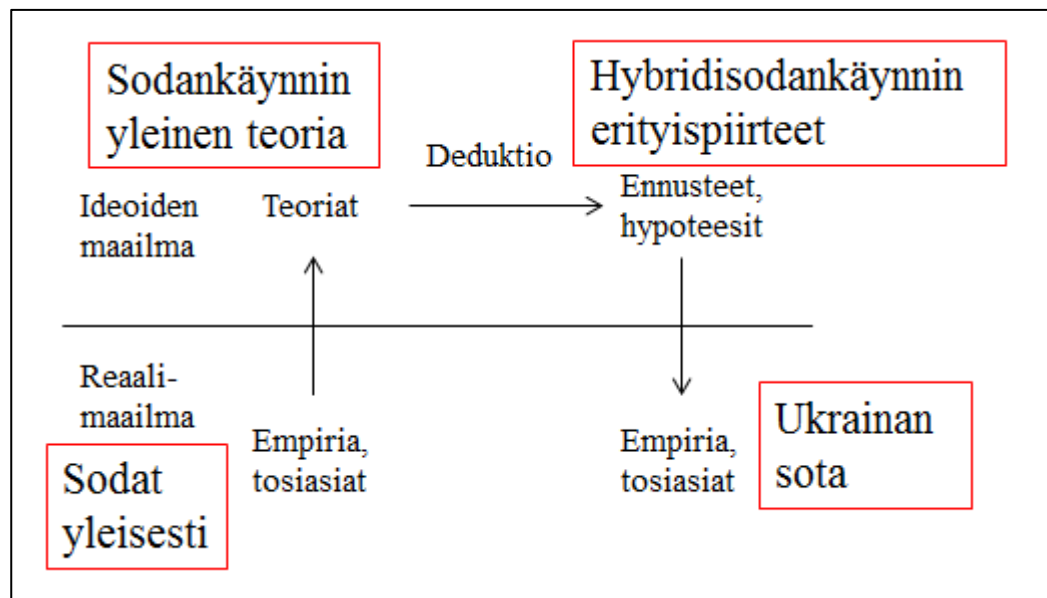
Sodankäynnin yleinen teoria

Hybridisodankäynnin erityispiirteet

Deduktio

Ideoiden maailma

Teoriat

Ennusteet, hypoteesit

Reaalimaailma

Empiria, tosiasiat

Empiria, tosiasiat

Ukrainan sota

Sodat yleisesti